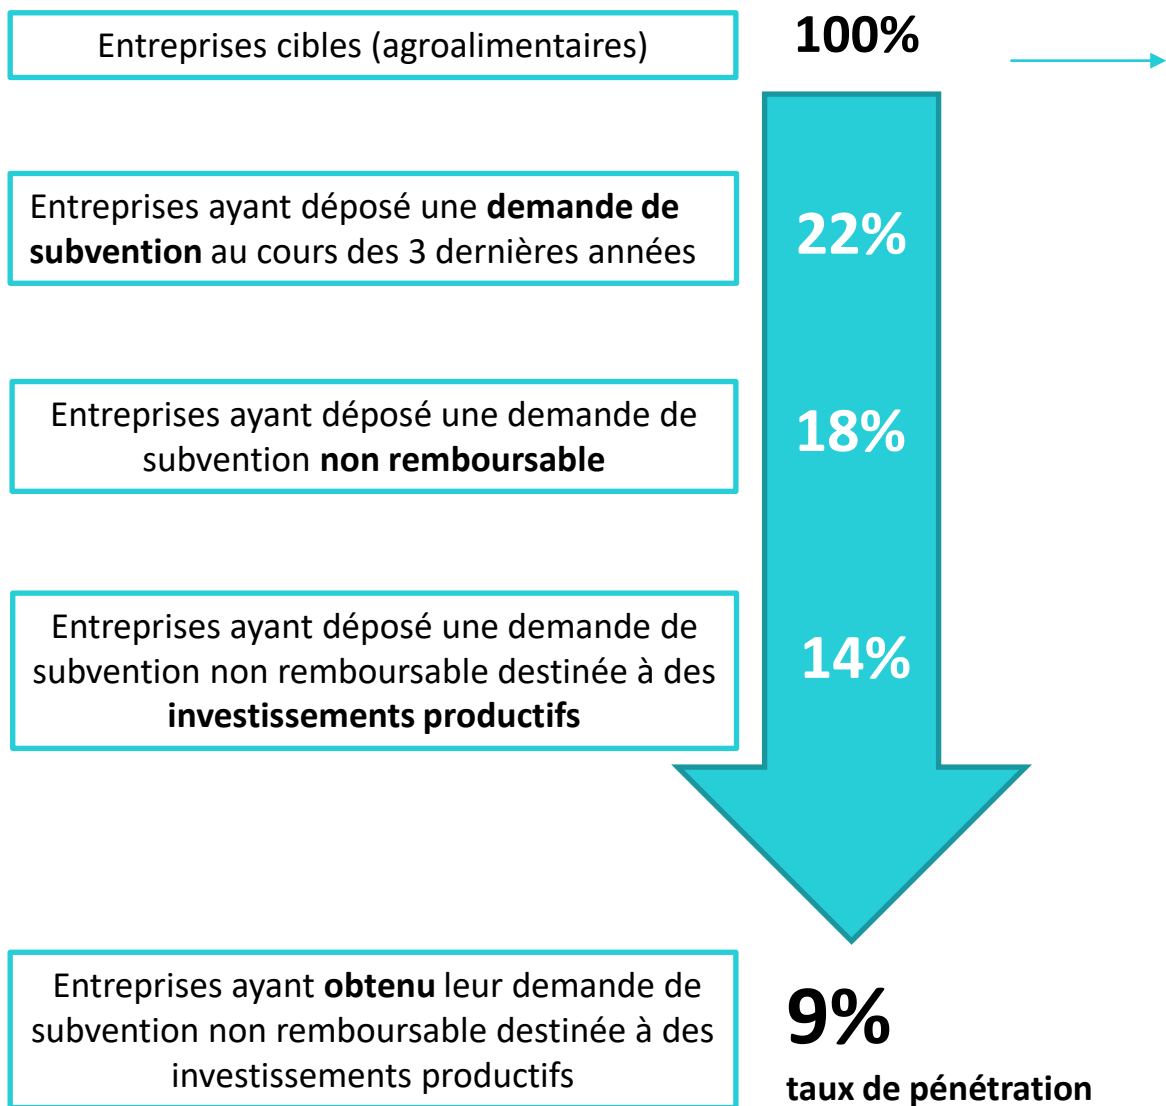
Entreprises cibles (agroalimentaires)

100%

Entreprises ayant déposé une **demande de subvention** au cours des 3 dernières années

22%

Entreprises ayant déposé une demande de subvention **non remboursable**

18%

Entreprises ayant déposé une demande de subvention non remboursable destinée à des **investissements productifs**

14%

Entreprises ayant **obtenu** leur demande de subvention non remboursable destinée à des investissements productifs

9%

taux de pénétration